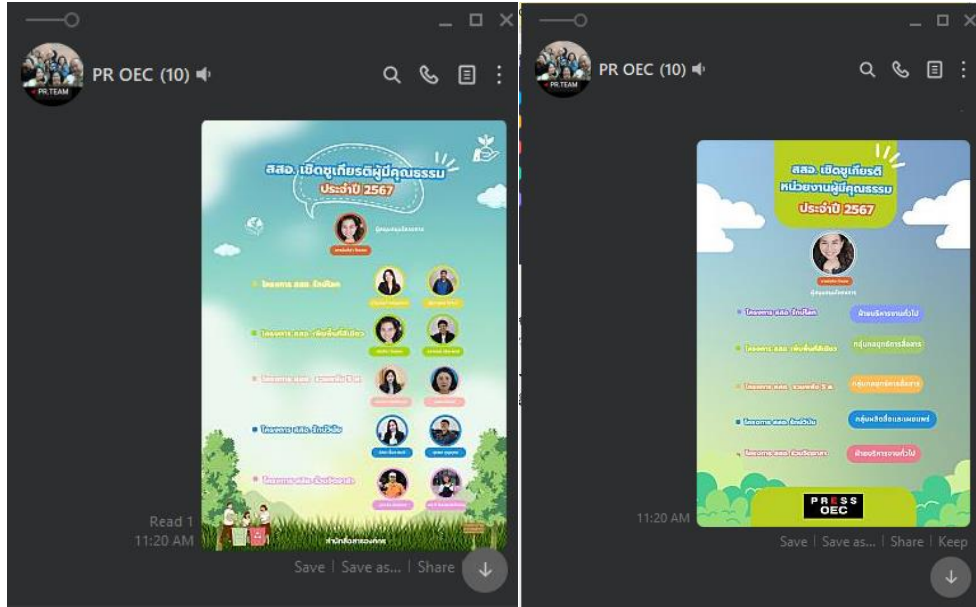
PR OEC (10)

PR.TEAM

สสอ. เชิดชูเกียรติผู้มีคุณธรรม ประจำปี 2567

ผู้สนุนสนุนโครงการ

โครงการ สสอ. รักษ์โลก

โครงการ สสอ. เพิ่มพื้นที่สีเขียว

โครงการ สสอ. รวมพลัง 5 ส

โครงการ สสอ. รักษ์วินัย

โครงการ สสอ. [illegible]

สำนักสื่อสารองค์กร

Read 1
11:20 AM

Save | Save as... | Share

PR OEC (10)

PR.TEAM

สสอ. เชิดชูเกียรติ หน่วยงานผู้มีคุณธรรม ประจำปี 2567

ผู้สนุนสนุนโครงการ

โครงการ สสอ. รักษ์โลก

ฝ่ายบริหารงานทั่วไป

โครงการ สสอ. เพิ่มพื้นที่สีเขียว

กลุ่มกลยุทธ์การสื่อสาร

โครงการ สสอ. รวมพลัง 5 ส

กลุ่มกลยุทธ์การสื่อสาร

โครงการ สสอ. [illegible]

กลุ่มผลิตสื่อและเผยแพร่

โครงการ สสอ. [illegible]

ฝ่ายบริหารงานทั่วไป

PRESS OEC

11:20 AM

Save | Save as... | Share | Keep